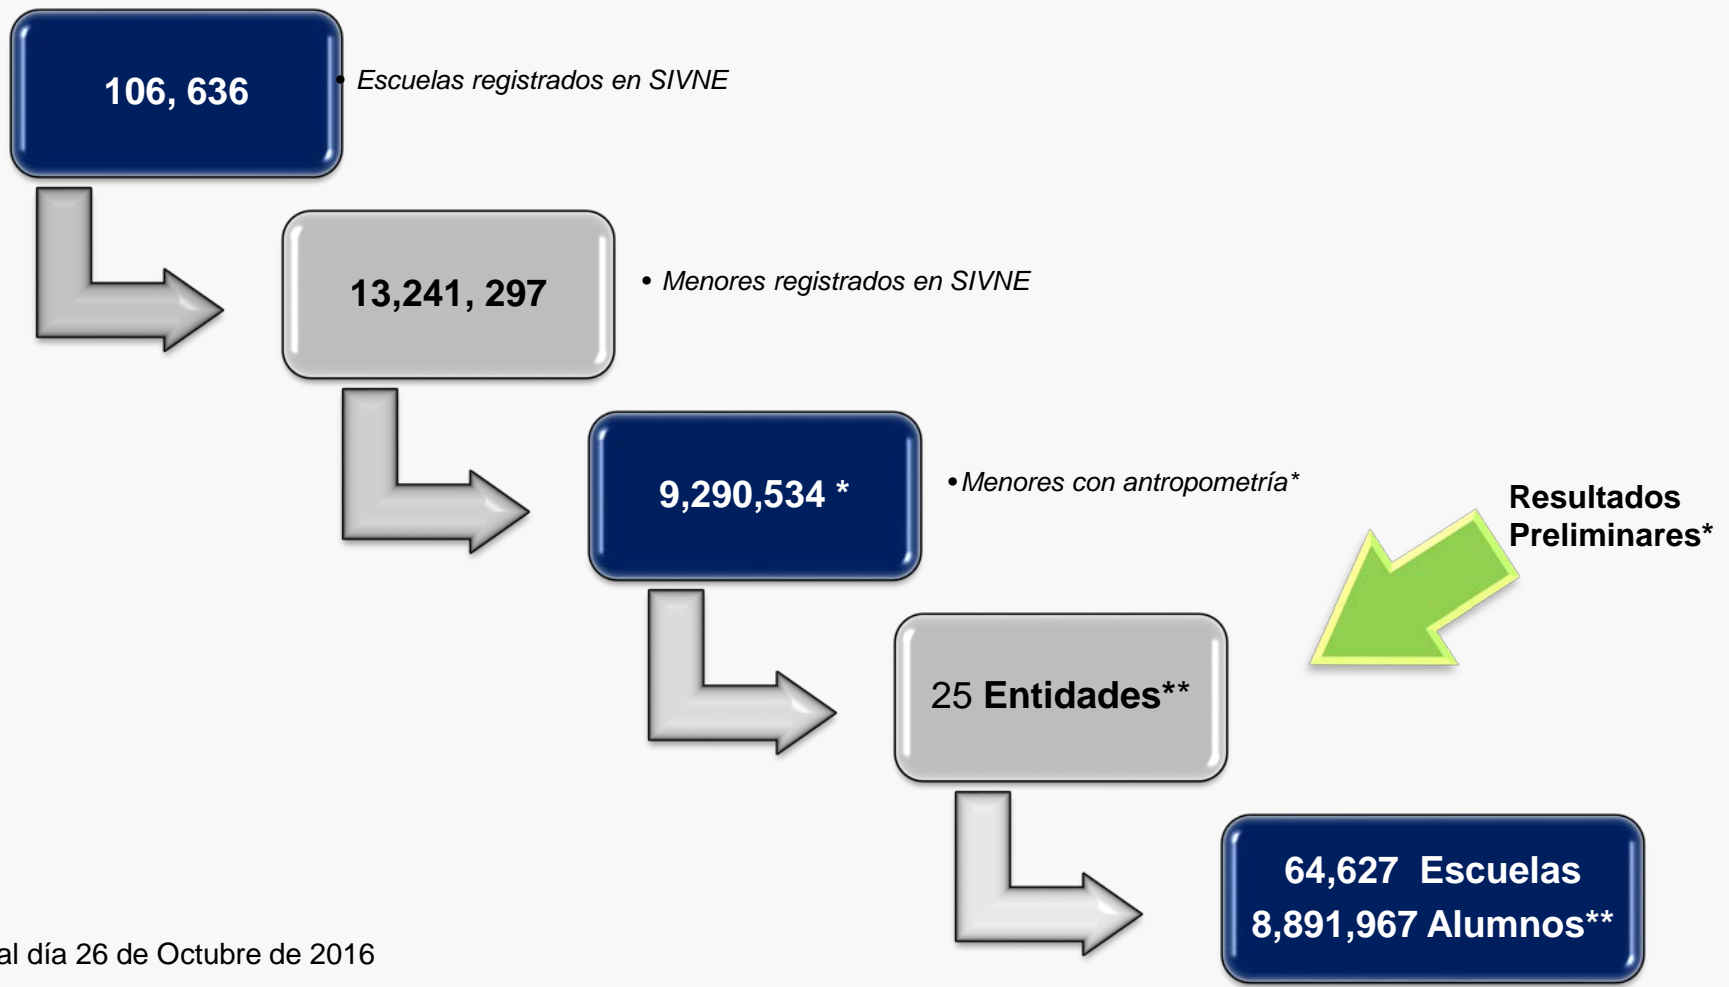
106, 636

• Escuelas registrados en SIVNE

13,241, 297

• Menores registrados en SIVNE

9,290,534 *

• Menores con antropometría*

Resultados Preliminares*

25 Entidades**

64,627 Escuelas
8,891,967 Alumnos**

al día 26 de Octubre de 2016